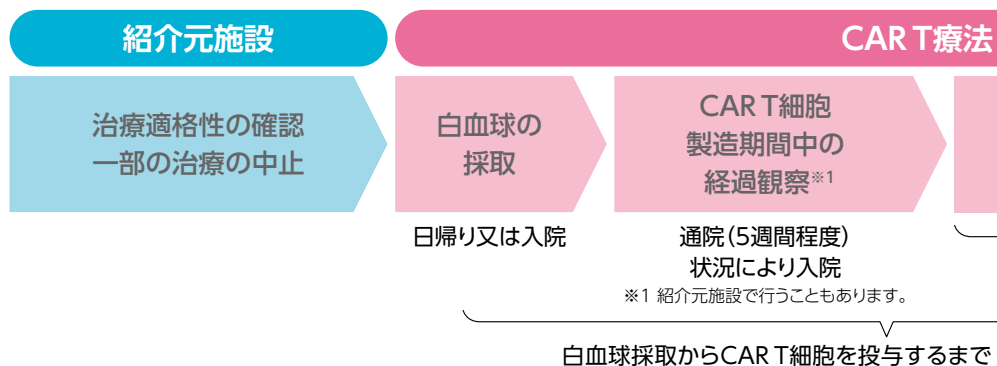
紹介元施設

CAR T療法

治療適格性の確認
一部の治療の中止

白血球の
採取

CAR T細胞
製造期間中の
経過観察※1

日帰り又は入院

通院（5週間程度）
状況により入院

※1 紹介元施設で行うこともあります。

白血球採取からCAR T細胞を投与するまで